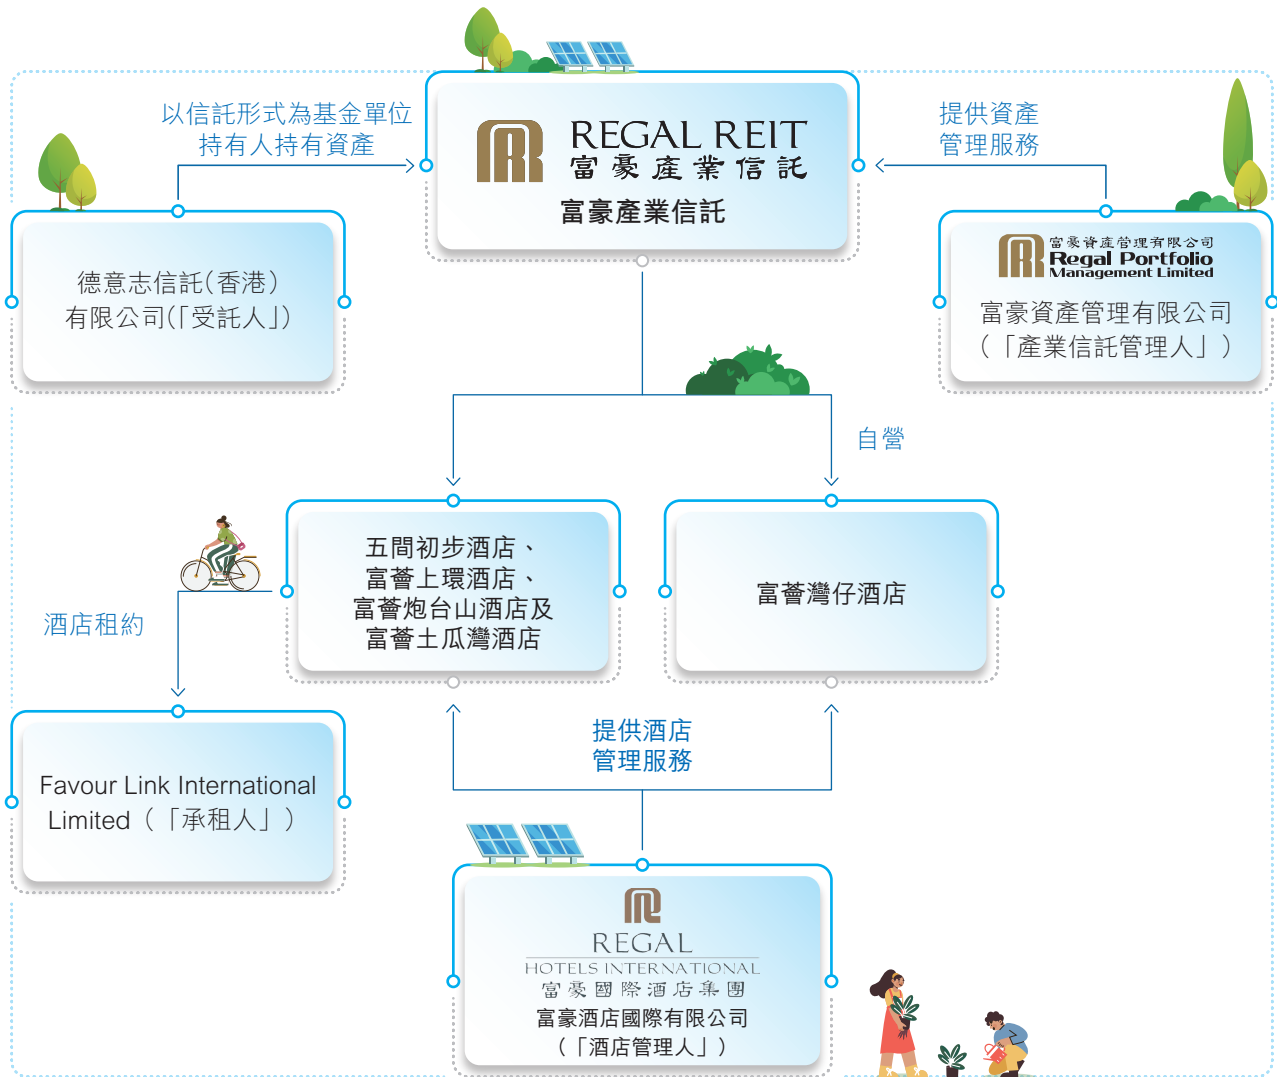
以信託形式為基金單位持有人持有資產

REGAL REIT
富豪產業信託
富豪產業信託

提供資產管理服務

德意志信託(香港)有限公司(「受託人」)

富豪資產管理有限公司
Regal Portfolio Management Limited
富豪資產管理有限公司(「產業信託管理人」)

自營

五間初步酒店、富薈上環酒店、富薈炮台山酒店及富薈土瓜灣酒店

富薈灣仔酒店

酒店租約

Favour Link International Limited(「承租人」)

提供酒店管理服務

REGAL
HOTELS INTERNATIONAL
富豪國際酒店集團
富豪酒店國際有限公司
(「酒店管理人」)